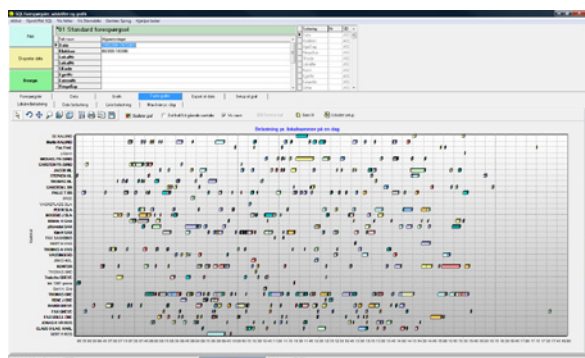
01 Standard forespørgsel

Foresporgsler | Data | Grafik | Punkt grafik | Export af data | Setup af graf

Ankomst | Data behandling | Linie behandling | Medarbejder pr. dag

Belastning pr. lokalnummer på en dag